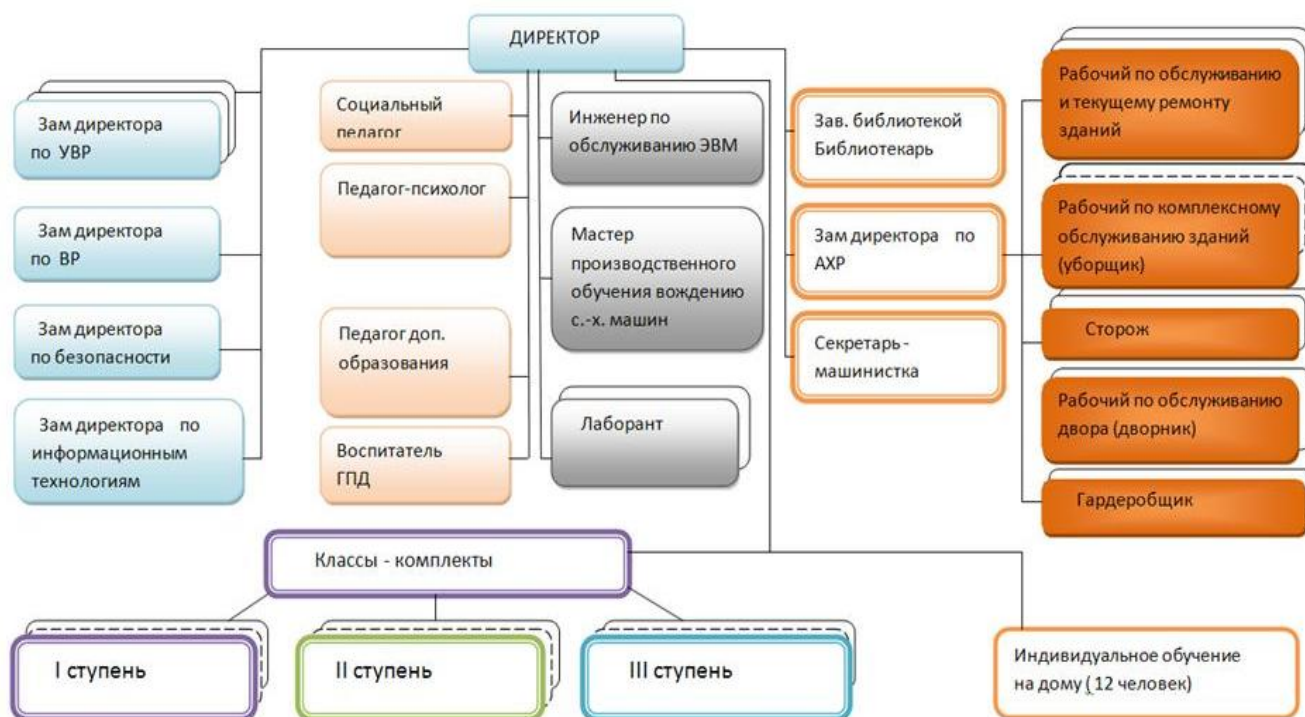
ДИРЕКТОР

Зам директора по УВР

Зам директора по ВР

Зам директора по безопасности

Зам директора по информационным технологиям

Социальный педагог

Педагог-психолог

Педагог доп. образования

Воспитатель ГПД

Инженер по обслуживанию ЭВМ

Мастер производственного обучения вождению с.-х. машин

Лаборант

Зав. библиотекой Библиотекарь

Зам директора по АХР

Секретарь - машинистка

Рабочий по обслуживанию и текущему ремонту зданий

Рабочий по комплексному обслуживанию зданий (уборщик)

Сторож

Рабочий по обслуживанию двора (дворник)

Гардеробщик

Классы - комплекты

I ступень

II ступень

III ступень

Индивидуальное обучение на дому (12 человек)